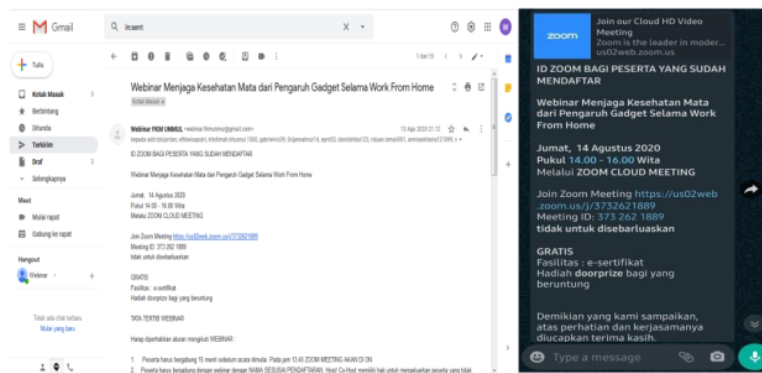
Gmail

insent

Tulis

Kotak Masuk 3
Berbintang
Ditunda
Terkirim
Draf 3
Selengkapnya

Meet
Mulai rapat
Gabung ke rapat

Hangout
Webinar

Tidak ada chat terbaru
Mulai yang baru

1 dari 10

Webinar Menjaga Kesehatan Mata dari Pengaruh Gadget Selama Work From Home

Kotak Masuk ×

Webinar FKM UNMUL <webinar.fkmunmul@gmail.com>
13 Agu 2020 21.12

ID ZOOM BAGI PESERTA YANG SUDAH MENDAFTAR

Webinar Menjaga Kesehatan Mata dari Pengaruh Gadget Selama Work From Home

Jumat, 14 Agustus 2020
Pukul 14.00 - 16.00 Wita
Melalui ZOOM CLOUD MEETING

Join Zoom Meeting https://us02web.zoom.us/j/3732621889
Meeting ID: 373 262 1889
tidak untuk disebarluaskan

GRATIS
Fasilitas : e-sertifikat
Hadiah doorprize bagi yang beruntung

TATA TERTIB WEBINAR

Harap diperhatikan aturan mengikuti WEBINAR:

1. Peserta harus bergabung 15 menit sebelum acara dimulai. Pada jam 13.45 ZOOM MEETING AKAN DI ON
2. Peserta harus bergabung dengan webinar dengan NAMA SESUAI PENDAFTARAN. Host/ Co-Host memiliki hak untuk mengeluarkan peserta yang tidak

zoom
Join our Cloud HD Video Meeting
Zoom is the leader in moder...
us02web.zoom.us

ID ZOOM BAGI PESERTA YANG SUDAH MENDAFTAR

Webinar Menjaga Kesehatan Mata dari Pengaruh Gadget Selama Work From Home

Jumat, 14 Agustus 2020
Pukul 14.00 - 16.00 Wita
Melalui ZOOM CLOUD MEETING

Join Zoom Meeting https://us02web.zoom.us/j/3732621889
Meeting ID: 373 262 1889
tidak untuk disebarluaskan

GRATIS
Fasilitas : e-sertifikat
Hadiah doorprize bagi yang beruntung

Demikian yang kami sampaikan, atas perhatian dan kerjasamanya diucapkan terima kasih.

Type a message